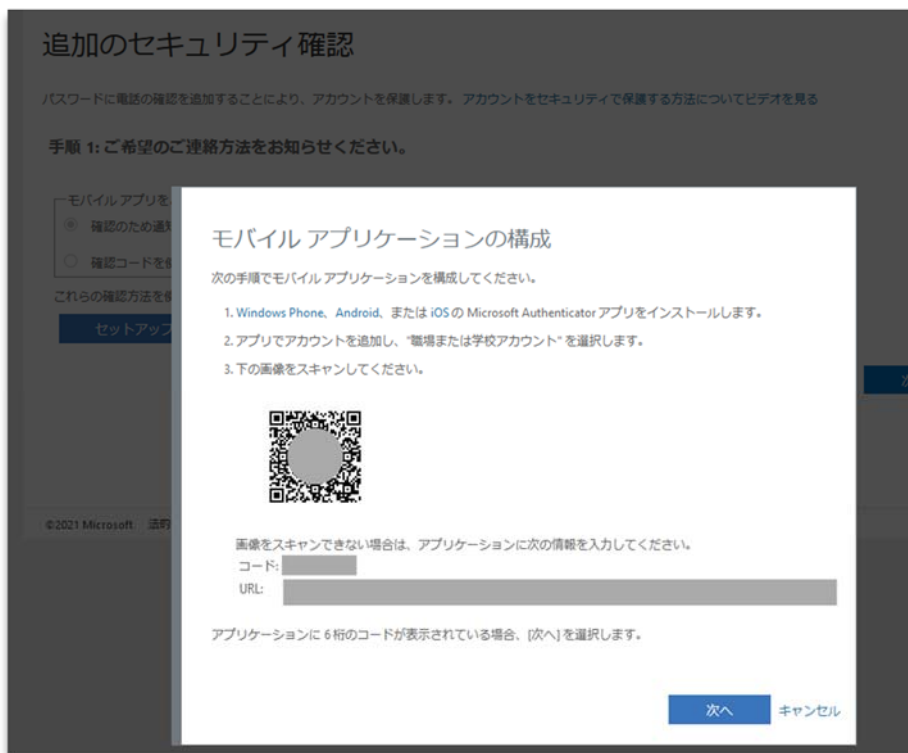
追加のセキュリティ確認

パスワードに電話の確認を追加することにより、アカウントを保護します。 アカウントをセキュリティで保護する方法についてビデオを見る

手順 1: ご希望のご連絡方法をお知らせください。

モバイル アプリを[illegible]

確認のため通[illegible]

確認コードを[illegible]

これらの確認方法を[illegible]

セットアップ

©2021 Microsoft 法的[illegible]

モバイル アプリケーションの構成

次の手順でモバイル アプリケーションを構成してください。

1. Windows Phone、Android、または iOS の Microsoft Authenticator アプリをインストールします。

2. アプリでアカウントを追加し、"職場または学校アカウント" を選択します。

3. 下の画像をスキャンしてください。

画像をスキャンできない場合は、アプリケーションに次の情報を入力してください。

コード:

URL:

アプリケーションに 6 桁のコードが表示されている場合、[次へ] を選択します。

次へ キャンセル